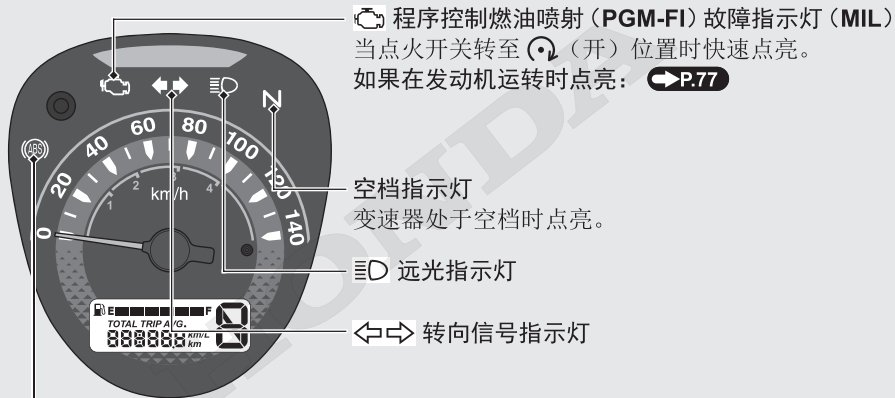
程序控制燃油喷射（PGM-FI）故障指示灯（MIL）
当点火开关转至 （开）位置时快速点亮。
如果在发动机运转时点亮： P.77

空档指示灯
变速器处于空档时点亮。

远光指示灯

转向信号指示灯

N
0
20
40
60
80
100
120
140
1
2
3
4
km/h
E
F
TOTAL TRIP AVG.
888888 KM/L km
8
ABS
HONDA